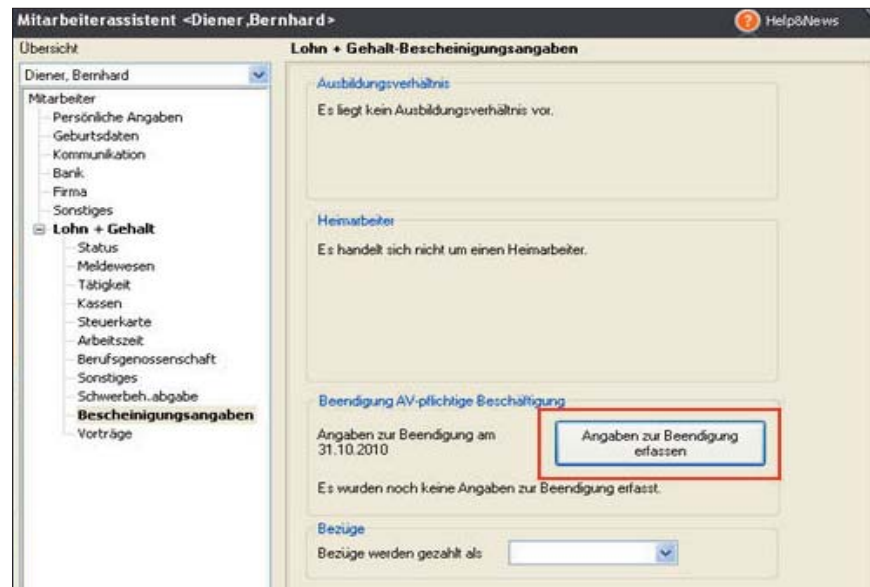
Mitarbeiterassistent <Diener,Bernhard>

Help&News

Übersicht

Diener, Bernhard

Mitarbeiter
Persönliche Angaben
Geburtsdaten
Kommunikation
Bank
Firma
Sonstiges
Lohn + Gehalt
Status
Meldewesen
Tätigkeit
Kassen
Steuerkarte
Arbeitszeit
Berufsgenossenschaft
Sonstiges
Schwerbeh.abgabe
Bescheinigungsangaben
Vorträge

Lohn + Gehalt-Bescheinigungsangaben

Ausbildungsverhältnis

Es liegt kein Ausbildungsverhältnis vor.

Heimarbeiter

Es handelt sich nicht um einen Heimarbeiter.

Beendigung AV-pflichtige Beschäftigung

Angaben zur Beendigung am 31.10.2010

Angaben zur Beendigung erfassen

Es wurden noch keine Angaben zur Beendigung erfasst.

Bezüge

Bezüge werden gezahlt als